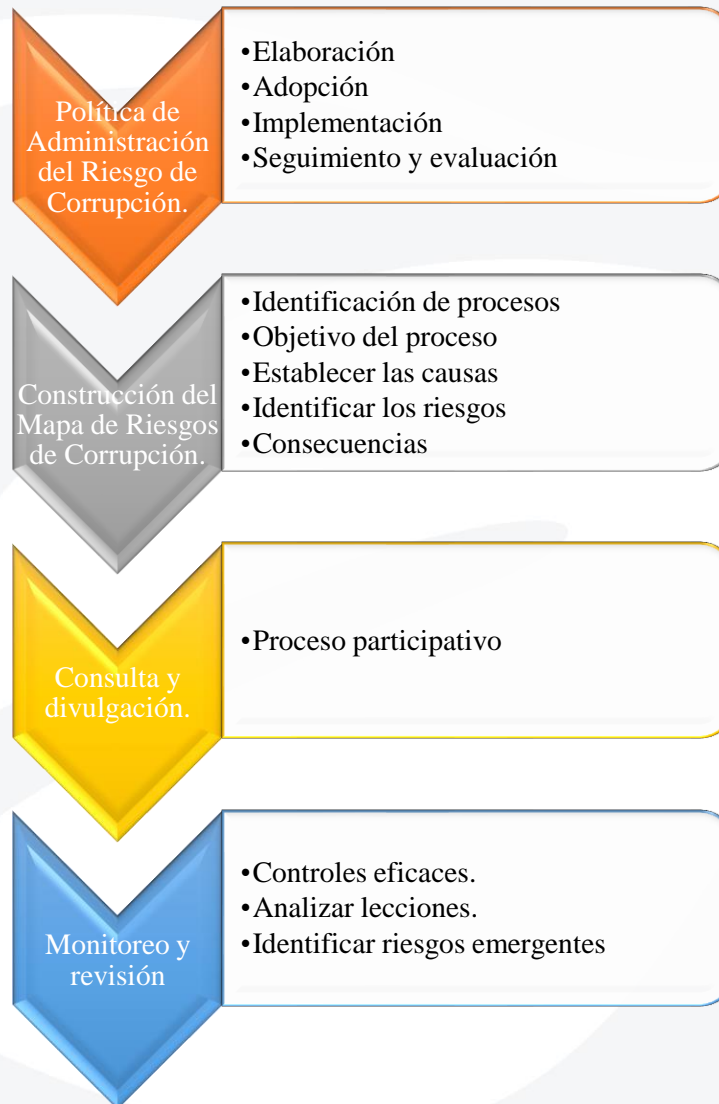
Política de Administración del Riesgo de Corrupción.

•Elaboración
•Adopción
•Implementación
•Seguimiento y evaluación

Construcción del Mapa de Riesgos de Corrupción.

•Identificación de procesos
•Objetivo del proceso
•Establecer las causas
•Identificar los riesgos
•Consecuencias

Consulta y divulgación.

•Proceso participativo

Monitoreo y revisión

•Controles eficaces.
•Analizar lecciones.
•Identificar riesgos emergentes